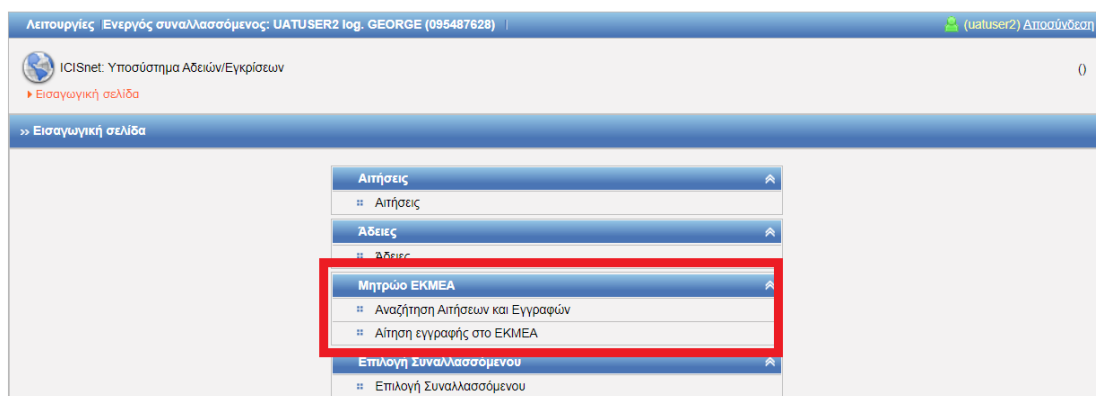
Λειτουργίες | Ενεργός συναλλασσόμενος: UATUSER2 log. GEORGE (095487628) | (uatuser2) Αποσύνδεση

ICISnet: Υποσύστημα Αδειών/Εγκρίσεων ()

Εισαγωγική σελίδα

» Εισαγωγική σελίδα

Αιτήσεις
Αιτήσεις

Άδειες
Άδειες

Μητρώο ΕΚΜΕΑ
Αναζήτηση Αιτήσεων και Εγγραφών
Αίτηση εγγραφής στο ΕΚΜΕΑ

Επιλογή Συναλλασσόμενου
Επιλογή Συναλλασσόμενου